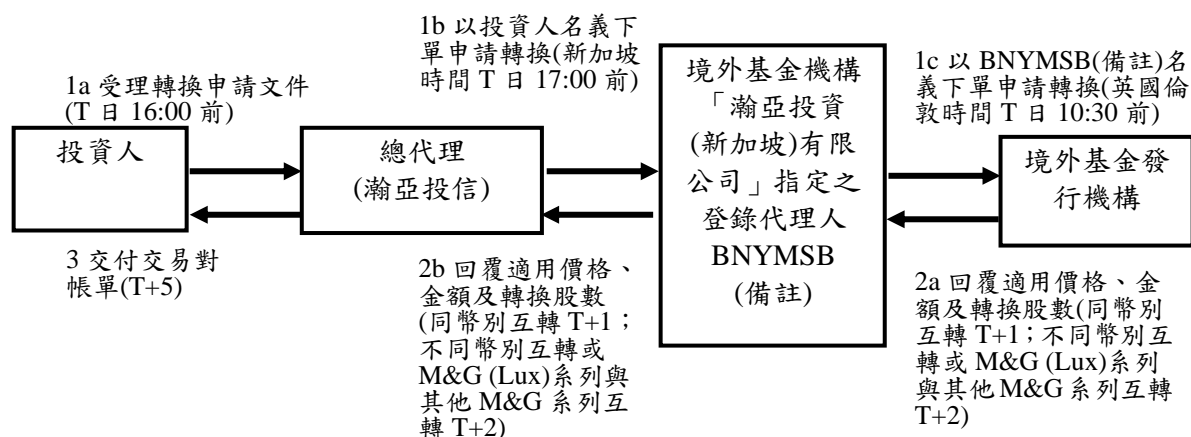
1a 受理轉換申請文件 (T 日 16:00 前)

投資人

1b 以投資人名義下單申請轉換(新加坡時間 T 日 17:00 前)

總代理 (瀚亞投信)

境外基金機構「瀚亞投資(新加坡)有限公司」指定之登錄代理人 BNYMSB (備註)

1c 以 BNYMSB(備註)名義下單申請轉換(英國倫敦時間 T 日 10:30 前)

境外基金發行機構

3 交付交易對帳單(T+5)

2b 回覆適用價格、金額及轉換股數 (同幣別互轉 T+1；不同幣別互轉或 M&G (Lux)系列與其他 M&G 系列互轉 T+2)

2a 回覆適用價格、金額及轉換股數(同幣別互轉 T+1；不同幣別互轉或 M&G (Lux)系列與其他 M&G 系列互轉 T+2)